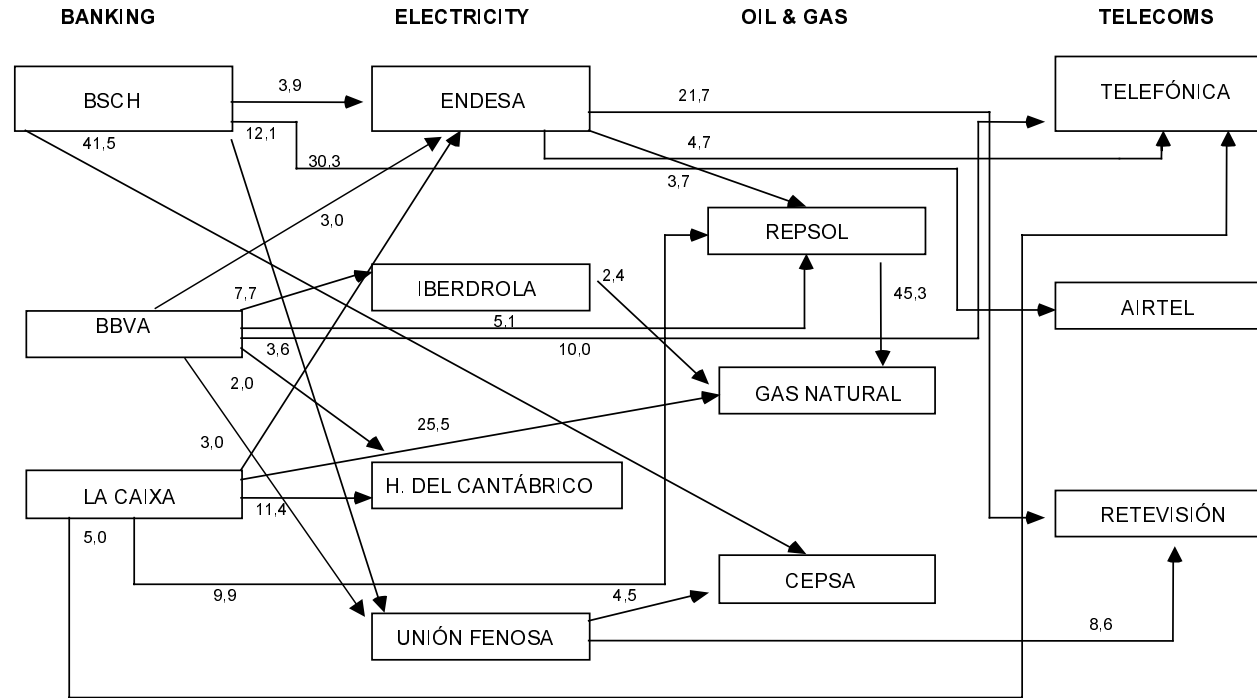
BANKING

ELECTRICITY

OIL & GAS

TELECOMS

BSCH

3,9

ENDESA

21,7

TELEFÓNICA

12,1

41,5

4,7

30,3

3,7

3,0

REPSOL

7,7

IBERDROLA

2,4

45,3

BBVA

5,1

AIRTEL

10,0

3,6

2,0

GAS NATURAL

25,5

3,0

LA CAIXA

H. DEL CANTÁBRICO

11,4

RETEVISIÓN

5,0

CEPSA

9,9

4,5

UNIÓN FENOSA

8,6